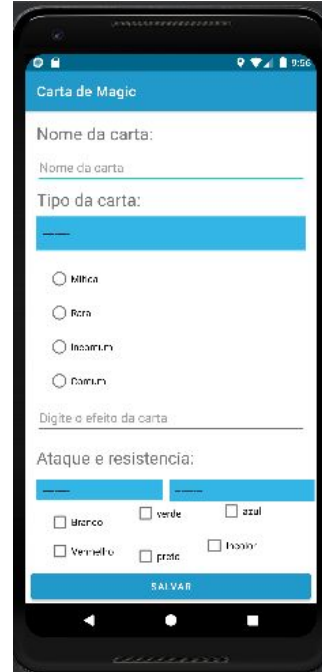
9:56

Carta de Magic

Nome da carta:

Nome da carta

Tipo da carta:

——

Mítica

Rara

Incomum

Comum

Digite o efeito da carta

Ataque e resistencia:

——

——

Branco

verde

azul

Vermelho

preto

Incolor

SALVAR